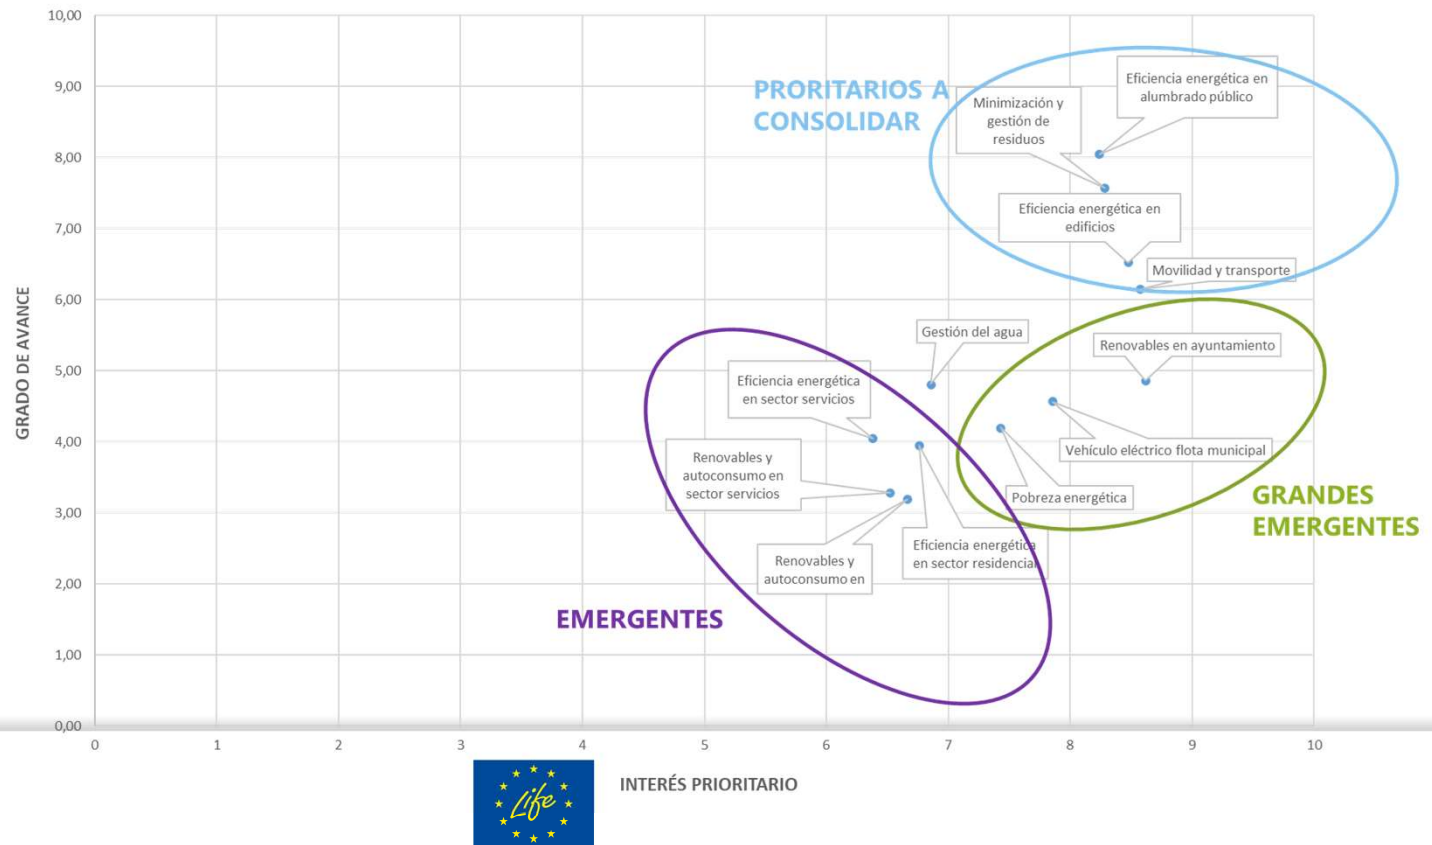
10,00
9,00
8,00
7,00
6,00
5,00
4,00
3,00
2,00
1,00
0,00

GRADO DE AVANCE

PRORITARIOS A CONSOLIDAR

Minimización y gestión de residuos

Eficiencia energética en alumbrado público

Eficiencia energética en edificios

Movilidad y transporte

Gestión del agua

Renovables en ayuntamiento

Eficiencia energética en sector servicios

Renovables y autoconsumo en sector servicios

Vehículo eléctrico flota municipal

Pobreza energética

GRANDES EMERGENTES

Renovables y autoconsumo en

Eficiencia energética en sector residencial

EMERGENTES

0 1 2 3 4 5 6 7 8 9 10

Life

INTERÉS PRIORITARIO